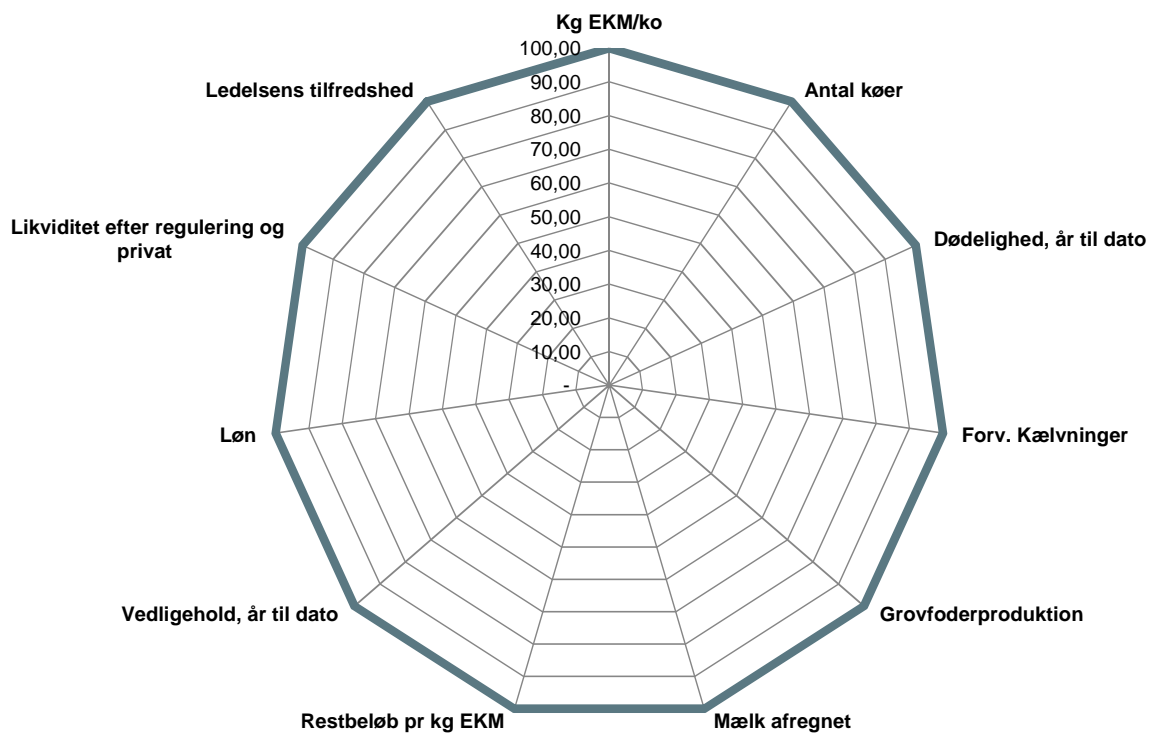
Kg EKM/ko

100,00
90,00
80,00
70,00
60,00
50,00
40,00
30,00
20,00
10,00
-

Antal køer

Dødelighed, år til dato

Forv. Kælvninger

Grovfoderproduktion

Mælk afregnet

Restbeløb pr kg EKM

Vedligehold, år til dato

Løn

Likviditet efter regulering og privat

Ledelsens tilfredshed